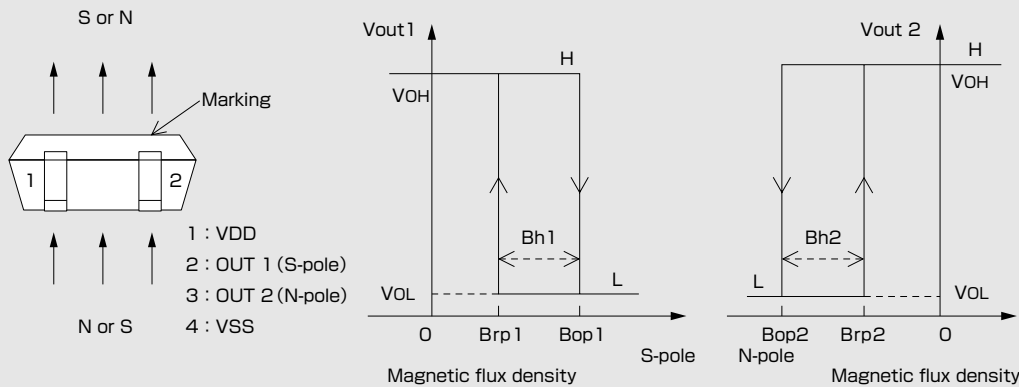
S or N

Marking

1

2

N or S

1 : VDD
2 : OUT 1 (S-pole)
3 : OUT 2 (N-pole)
4 : VSS

Vout1

H

VOH

Bh1

VOL

L

0

Brp1

Bop1

S-pole

Magnetic flux density

Vout 2

H

VOH

Bh2

L

VOL

Bop2

Brp2

0

N-pole

Magnetic flux density